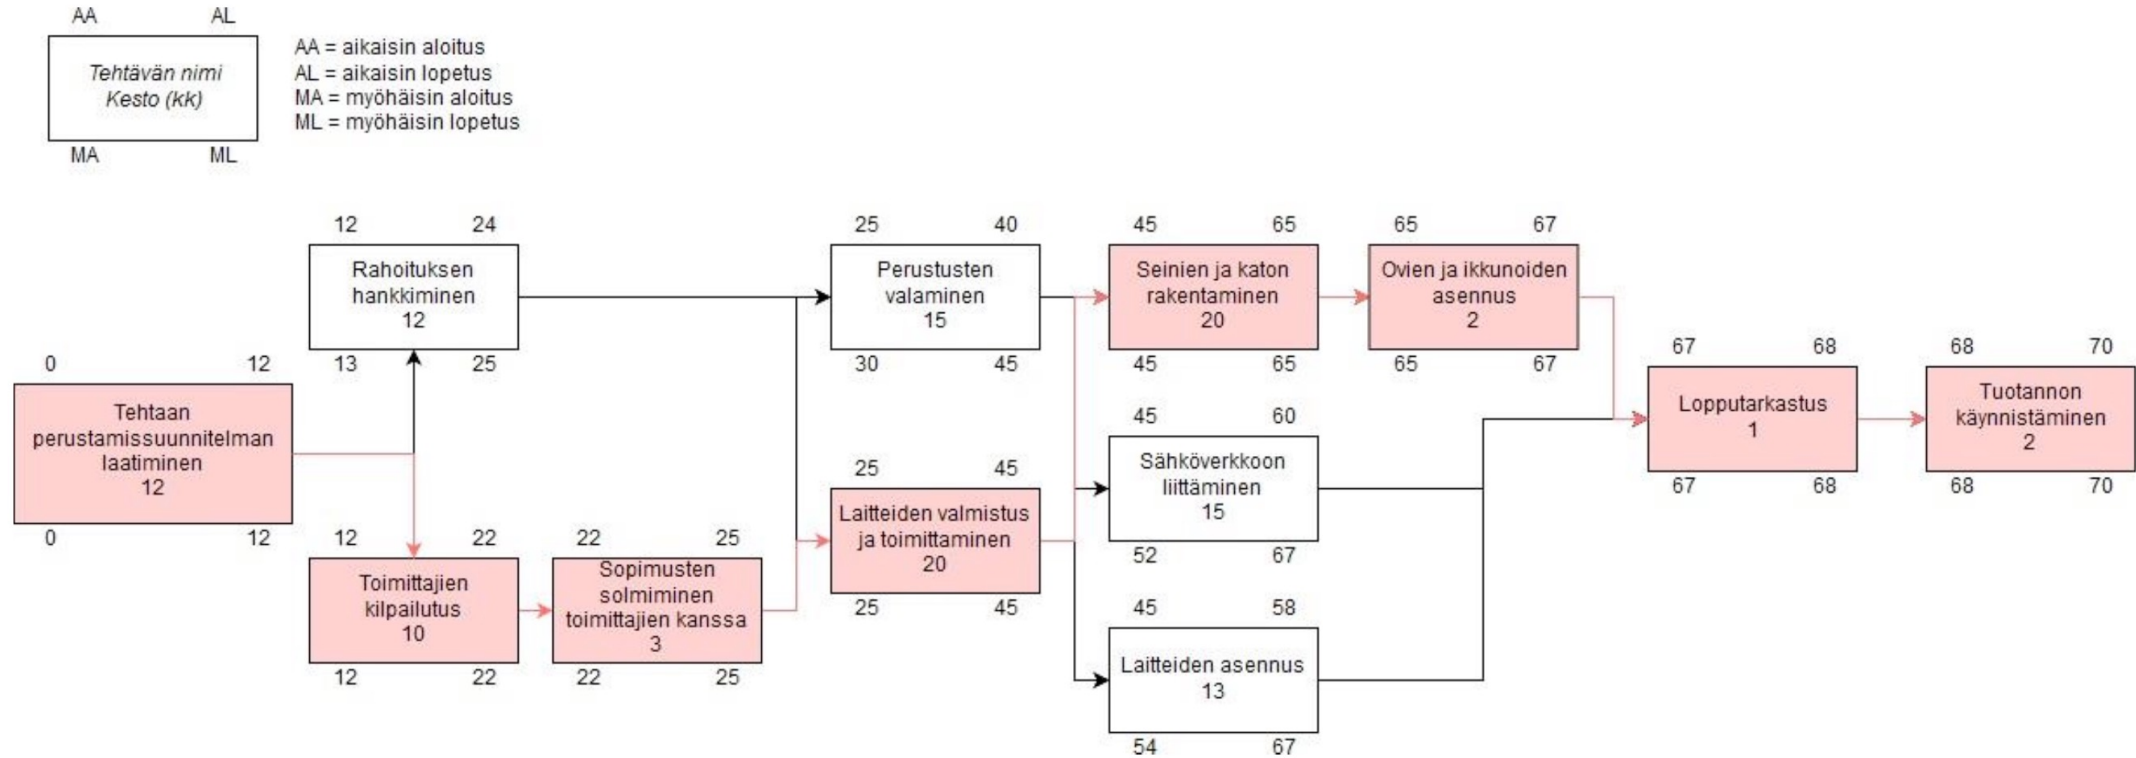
AA AL
Tehtävän nimi
Kesto (kk)
MA ML

AA = aikaisin aloitus
AL = aikaisin lopetus
MA = myöhäisin aloitus
ML = myöhäisin lopetus

0 12
Tehtaan perustamissuunnitelman laatiminen
12
0 12

12 24
Rahoituksen hankkiminen
12
13 25

12 22
Toimittajien kilpailutus
10
12 22

22 25
Sopimusten solmiminen toimittajien kanssa
3
22 25

25 40
Perustusten valaminen
15
30 45

25 45
Laitteiden valmistus ja toimittaminen
20
25 45

45 65
Seinien ja katon rakentaminen
20
45 65

45 60
Sähköverkkoon liittäminen
15
52 67

45 58
Laitteiden asennus
13
54 67

65 67
Ovien ja ikkunoiden asennus
2
65 67

67 68
Lopputarkastus
1
67 68

68 70
Tuotannon käynnistäminen
2
68 70